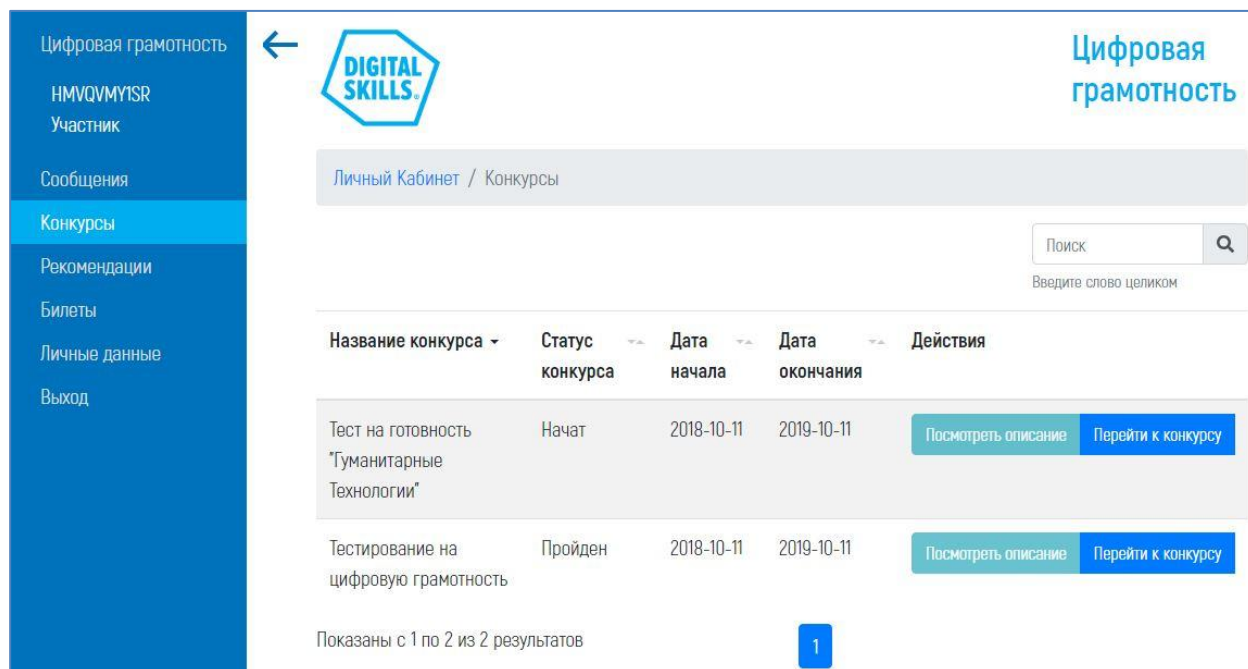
Цифровая грамотность

HMVQVMY1SR
Участник

Сообщения
Конкурсы
Рекомендации
Билеты
Личные данные
Выход

DIGITAL SKILLS.

Цифровая грамотность

Личный Кабинет / Конкурсы

Поиск

Введите слово целиком

| Название конкурса | Статус конкурса | Дата начала | Дата окончания | Действия |
|---|---|---|---|---|
| Тест на готовность "Гуманитарные Технологии" | Начат | 2018-10-11 | 2019-10-11 | Посмотреть описание Перейти к конкурсу |
| Тестирование на цифровую грамотность | Пройден | 2018-10-11 | 2019-10-11 | Посмотреть описание Перейти к конкурсу |

Показаны с 1 по 2 из 2 результатов

1